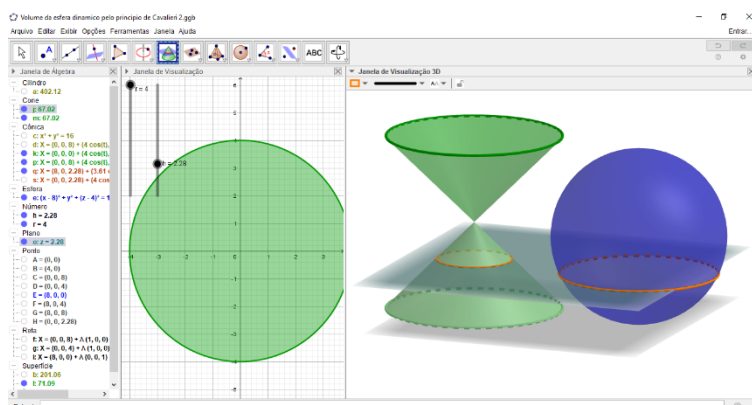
Volume da esfera dinamico pelo principio de Cavalieri 2.ggb

Arquivo Editar Exibir Opções Ferramentas Janela Ajuda

Entrar...

ABC

Janela de Álgebra

Cilindro
a: 402.12
Cone
j: 67.02
m: 67.02
Cônica
c: x² + y² = 16
d: X = (0, 0, 8) + (4 cos(t),
k: X = (0, 0, 0) + (4 cos(t),
p: X = (0, 0, 0) + (4 cos(t),
q: X = (0, 0, 2.28) + (3.61 c
s: X = (8, 0, 2.28) + (4 cos
Esfera
e: (x - 8)² + y² + (z - 4)² = 1
Número
h = 2.28
r = 4
Plano
α: z = 2.28
Ponto
A = (0, 0)
B = (4, 0)
C = (0, 0, 8)
D = (0, 0, 4)
E = (8, 0, 0)
F = (8, 0, 4)
G = (8, 0, 8)
H = (0, 0, 2.28)
Reta
f: X = (0, 0, 8) + λ (1, 0, 0)
g: X = (0, 0, 4) + λ (1, 0, 0)
i: X = (8, 0, 0) + λ (0, 0, 1)
Superfície
b: 201.06
l: 71.09

Janela de Visualização

r = 4
h = 2.28

Janela de Visualização 3D